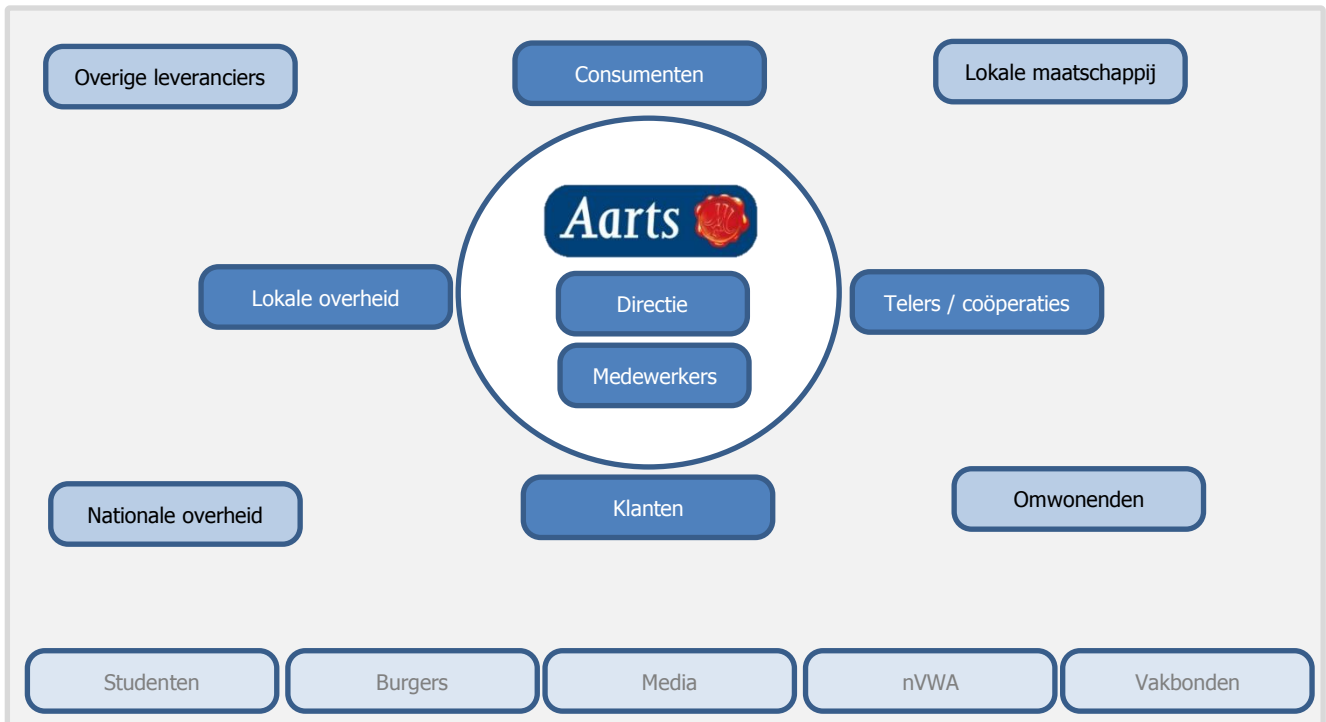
Overige leveranciers

Consumenten

Lokale maatschappij

Aarts

Lokale overheid

Directie

Telers / coöperaties

Medewerkers

Nationale overheid

Klanten

Omwonenden

Studenten

Burgers

Media

nVWA

Vakbonden